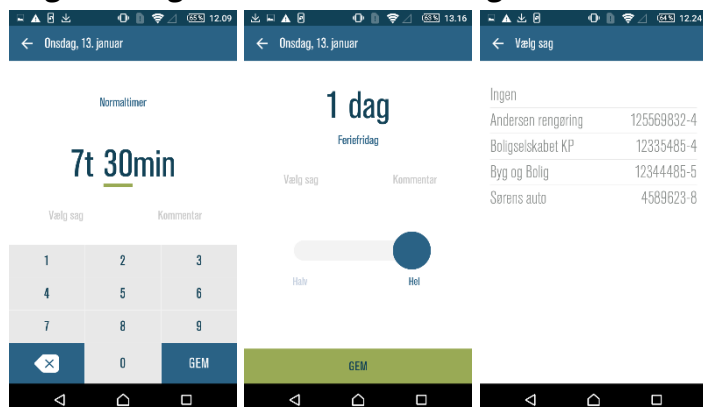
65% 12.09
Onsdag, 13. januar

Normaltimer

7t 30min

Vælg sag
Kommentar

| 1 | 2 | 3 |
|---|---|---|
| 4 | 5 | 6 |
| 7 | 8 | 9 |
|  | 0 | GEM |

63% 13.16
Onsdag, 13. januar

1 dag
Feriefridag

Vælg sag
Kommentar

Halv
Hel

GEM

64% 12.24
Vælg sag

Ingen
Andersen rengøring 125569832-4
Boligselskabet KP 12335485-4
Byg og Bolig 12344485-5
Sørens auto 4589623-8